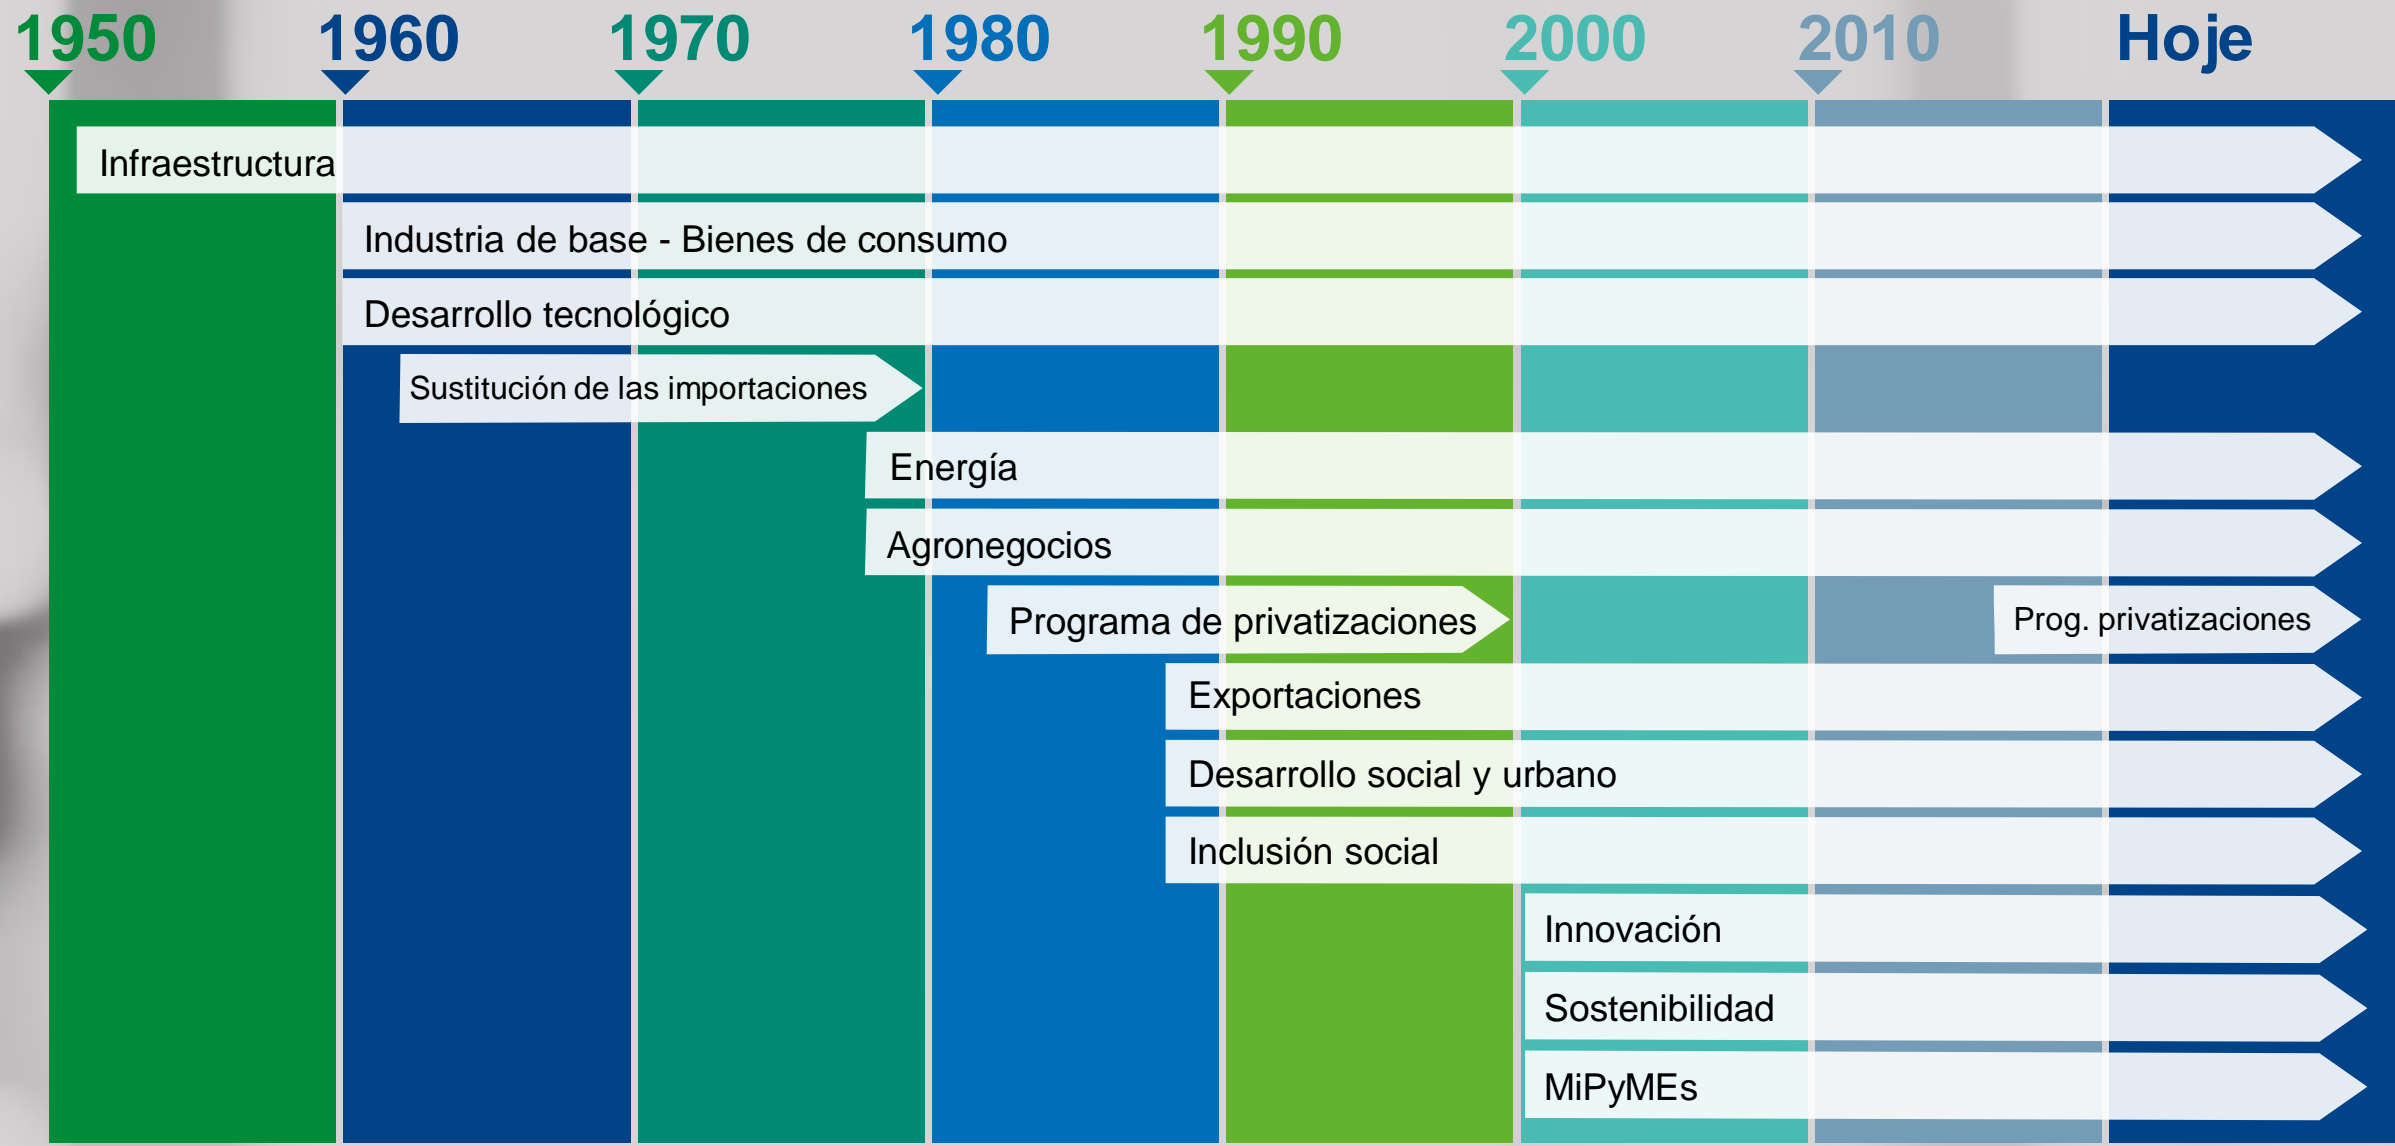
1950 1960 1970 1980 1990 2000 2010 Hoje

Infraestructura

Industria de base - Bienes de consumo

Desarrollo tecnológico

Sustitución de las importaciones

Energía

Agronegocios

Programa de privatizaciones

Prog. privatizaciones

Exportaciones

Desarrollo social y urbano

Inclusión social

Innovación

Sostenibilidad

MiPyMEs